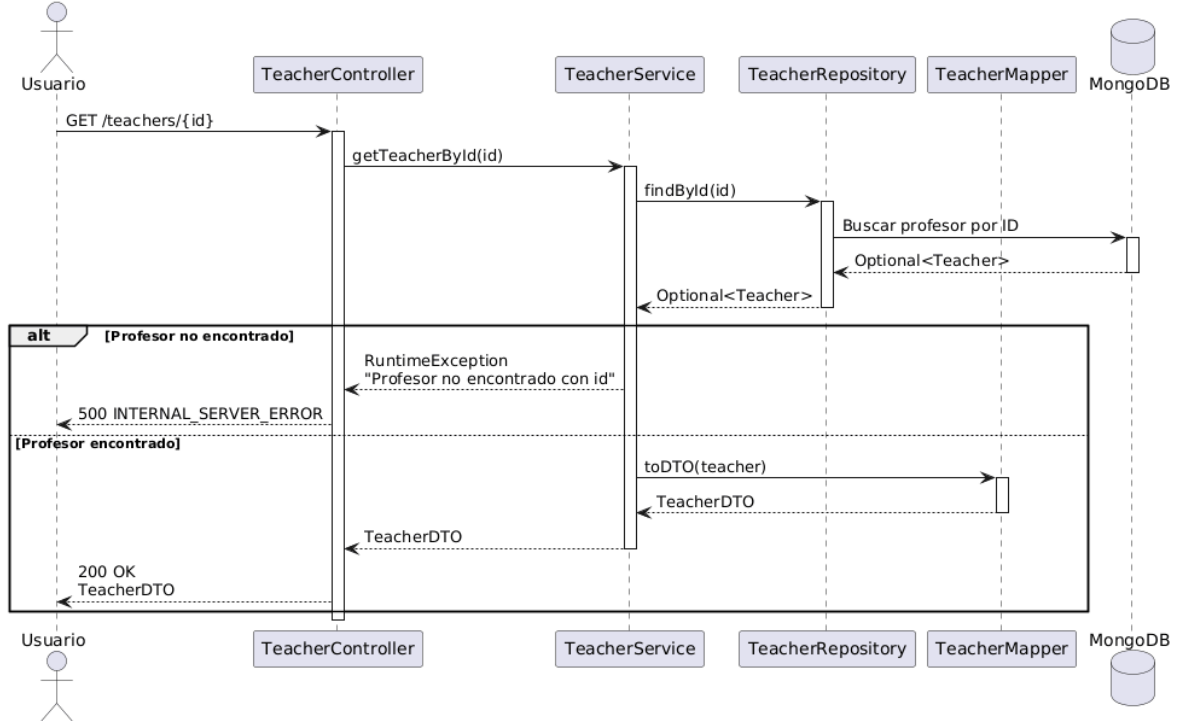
Usuario

TeacherController

TeacherService

TeacherRepository

TeacherMapper

MongoDB

GET /teachers/{id}

getTeacherById(id)

findById(id)

Buscar profesor por ID

Optional<Teacher>

Optional<Teacher>

alt [Profesor no encontrado]

RuntimeException
"Profesor no encontrado con id"

500 INTERNAL_SERVER_ERROR

[Profesor encontrado]

toDTO(teacher)

TeacherDTO

TeacherDTO

200 OK
TeacherDTO

Usuario

TeacherController

TeacherService

TeacherRepository

TeacherMapper

MongoDB